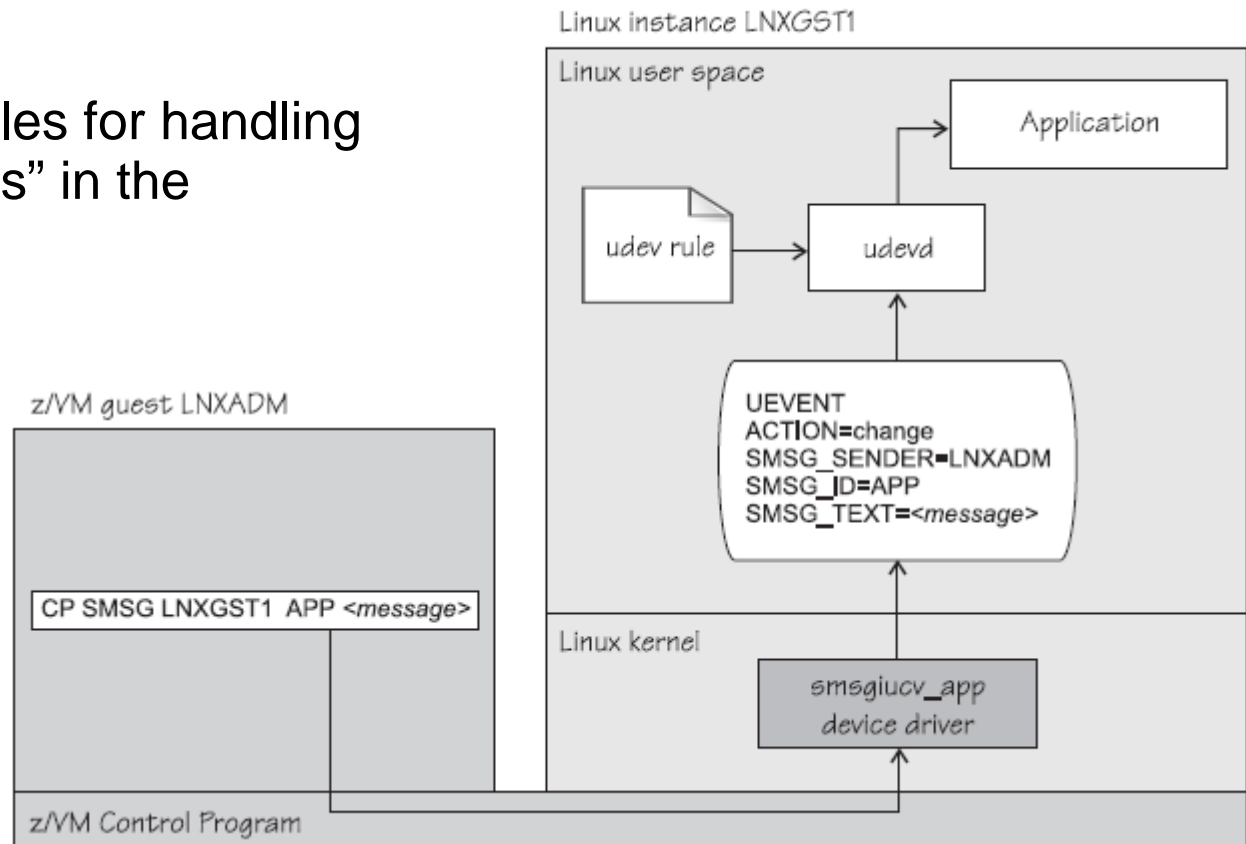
les for handling
s” in the

Linux instance LNXGST1

Linux user space

Application

udev rule

udevd

UEVENT
ACTION=change
SMSG_SENDER=LNXADM
SMSG_ID=APP
SMSG_TEXT=<message>

z/VM guest LNXADM

CP SMSG LNXGST1 APP <message>

Linux kernel

smsgiucv_app
device driver

z/VM Control Program